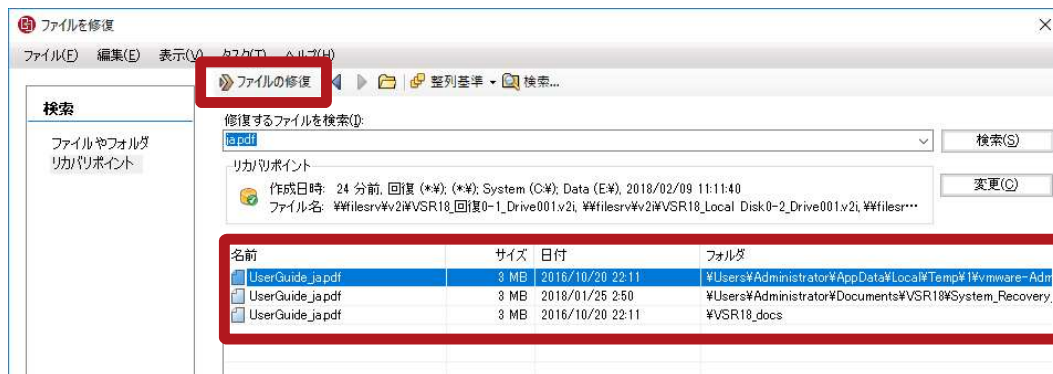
ファイルを修復

ファイル(F) 編集(E) 表示(V) タスク(T) ヘルプ(H)

ファイルの修復 整列基準 検索...

検索

ファイルやフォルダ
リカバリポイント

修復するファイルを検索(I):
ja.pdf
検索(S)

リカバリポイント
作成日時: 24 分前, 回復 (*:¥); (*:¥); System (C:¥); Data (E:¥), 2018/02/09 11:11:40
ファイル名: ¥¥filesrv¥v2i¥VSR18_回復0-1_Drive001.v2i, ¥¥filesrv¥v2i¥VSR18_Local Disk0-2_Drive001.v2i, ¥¥filesr···
変更(C)

| 名前 | サイズ | 日付 | フォルダ |
|---|---|---|---|
| UserGuide_ja.pdf | 3 MB | 2016/10/20 22:11 | ¥Users¥Administrator¥AppData¥Local¥Temp¥1¥vmware-Adm |
| UserGuide_ja.pdf | 3 MB | 2018/01/25 2:50 | ¥Users¥Administrator¥Documents¥VSR18¥System_Recovery_ |
| UserGuide_ja.pdf | 3 MB | 2016/10/20 22:11 | ¥VSR18_docs |